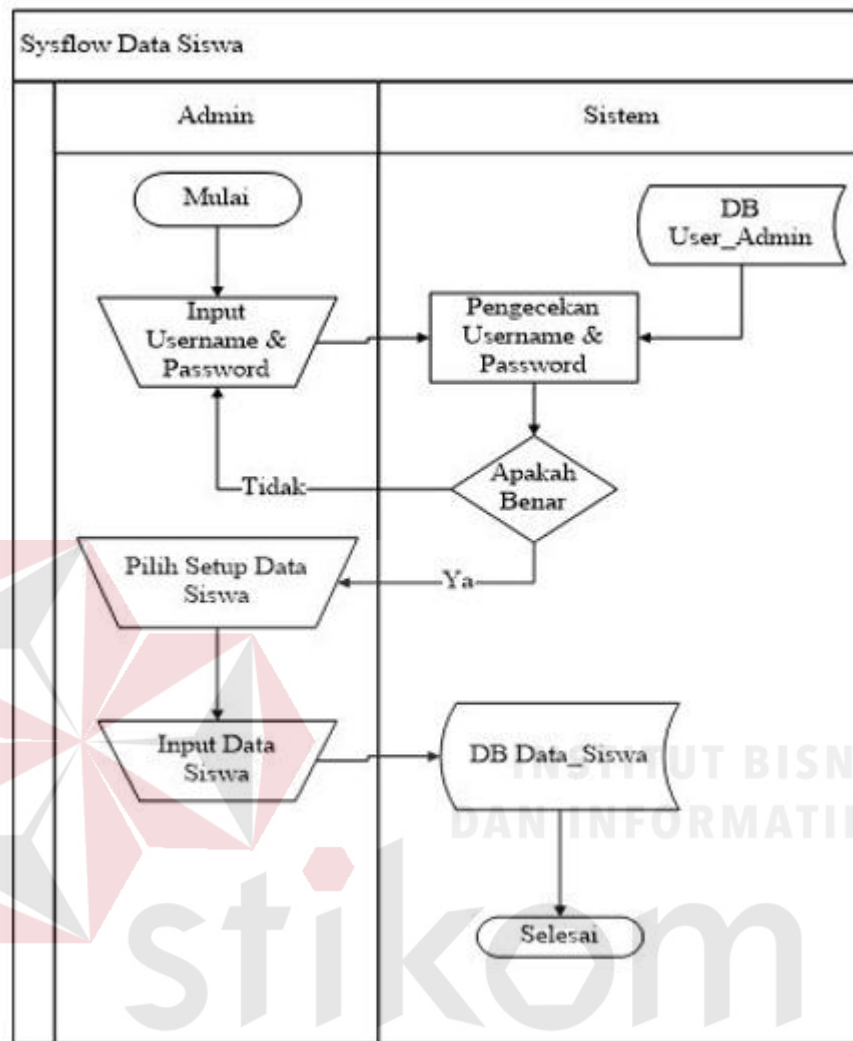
Sysflow Data Siswa

Admin

Sistem

Mulai

DB User_Admin

Input Username & Password

Pengecekan Username & Password

Tidak

Apakah Benar

Pilih Setup Data Siswa

Ya

Input Data Siswa

DB Data_Siswa

Selesai

INSTITUT BISN
DAN INFORMATI
stikom